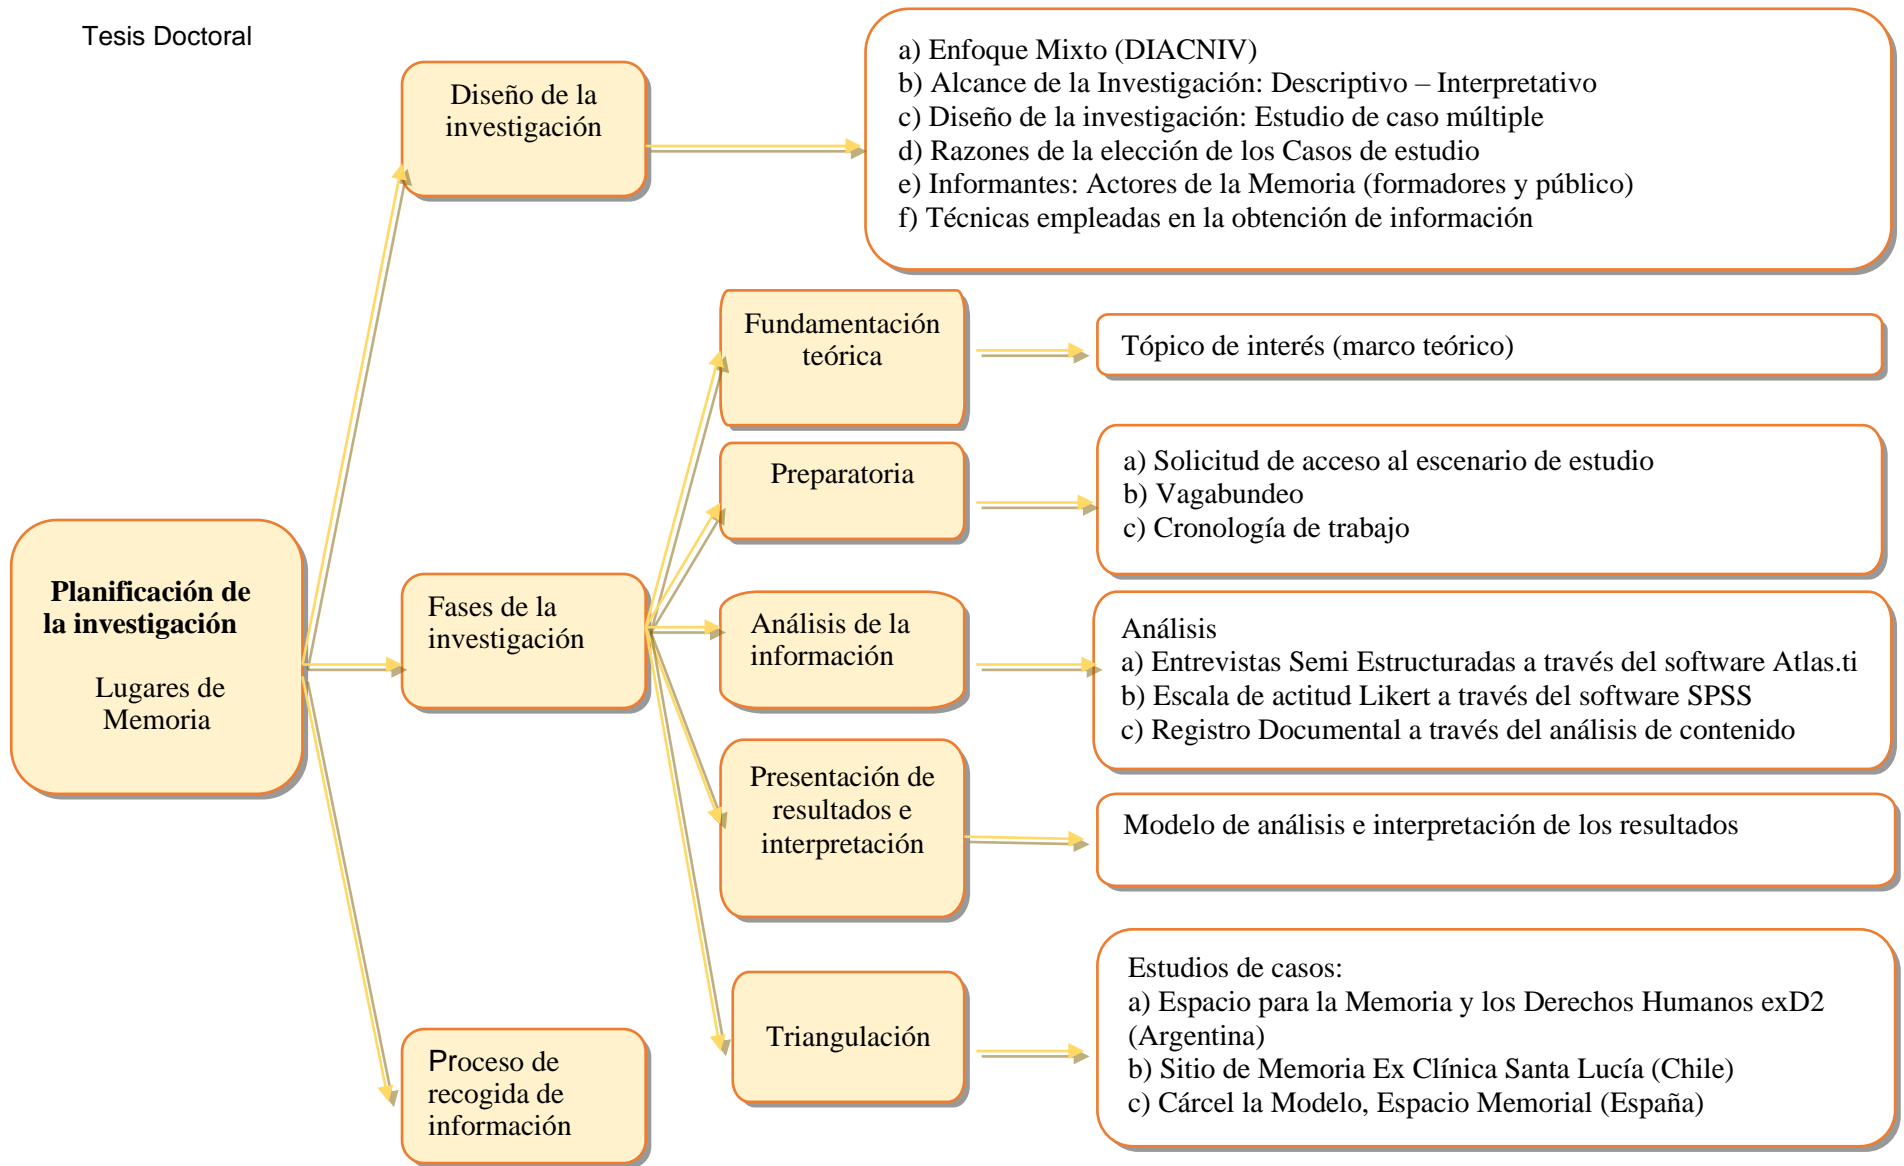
Tesis Doctoral

Planificación de la investigación

Lugares de Memoria

Diseño de la investigación

a) Enfoque Mixto (DIACNIV)
b) Alcance de la Investigación: Descriptivo – Interpretativo
c) Diseño de la investigación: Estudio de caso múltiple
d) Razones de la elección de los Casos de estudio
e) Informantes: Actores de la Memoria (formadores y público)
f) Técnicas empleadas en la obtención de información

Fases de la investigación

Fundamentación teórica

Tópico de interés (marco teórico)

Preparatoria

a) Solicitud de acceso al escenario de estudio
b) Vagabundeo
c) Cronología de trabajo

Análisis de la información

Análisis
a) Entrevistas Semi Estructuradas a través del software Atlas.ti
b) Escala de actitud Likert a través del software SPSS
c) Registro Documental a través del análisis de contenido

Presentación de resultados e interpretación

Modelo de análisis e interpretación de los resultados

Triangulación

Estudios de casos:
a) Espacio para la Memoria y los Derechos Humanos exD2 (Argentina)
b) Sitio de Memoria Ex Clínica Santa Lucía (Chile)
c) Cárcel la Modelo, Espacio Memorial (España)

Proceso de recogida de información